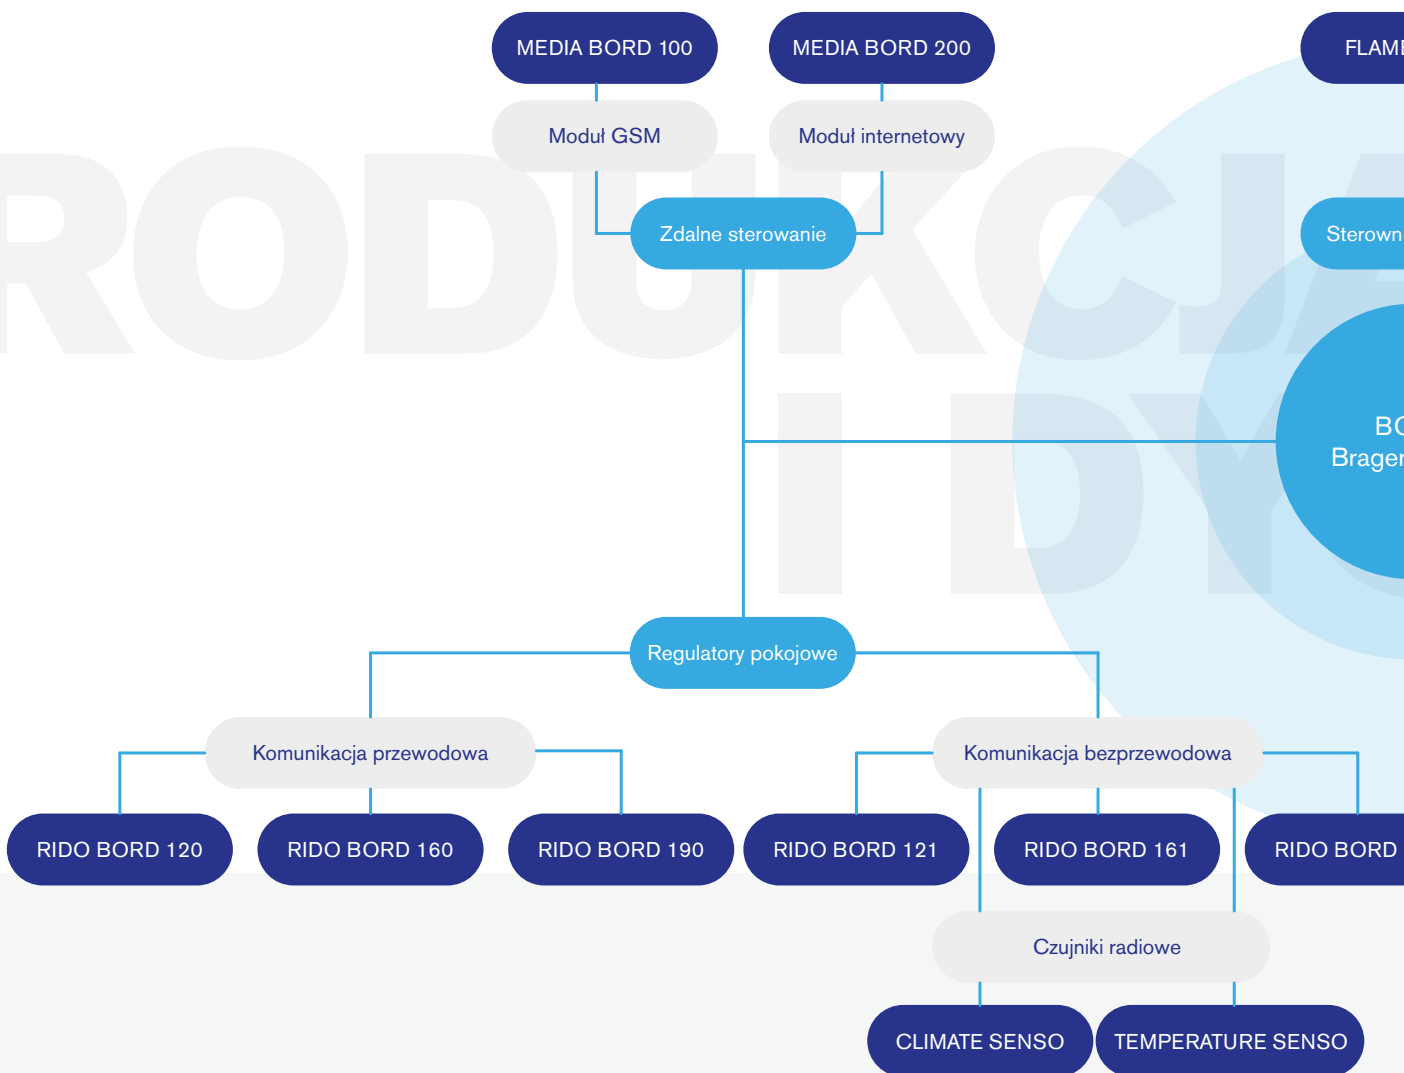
MEDIA BORD 100

MEDIA BORD 200

FLAME

Moduł GSM

Moduł internetowy

RODUKCJA

I DY

Zdalne sterowanie

Sterown

BO

Brager

Regulatory pokojowe

Komunikacja przewodowa

Komunikacja bezprzewodowa

RIDO BORD 120

RIDO BORD 160

RIDO BORD 190

RIDO BORD 121

RIDO BORD 161

RIDO BORD

Czujniki radiowe

CLIMATE SENSO

TEMPERATURE SENSO